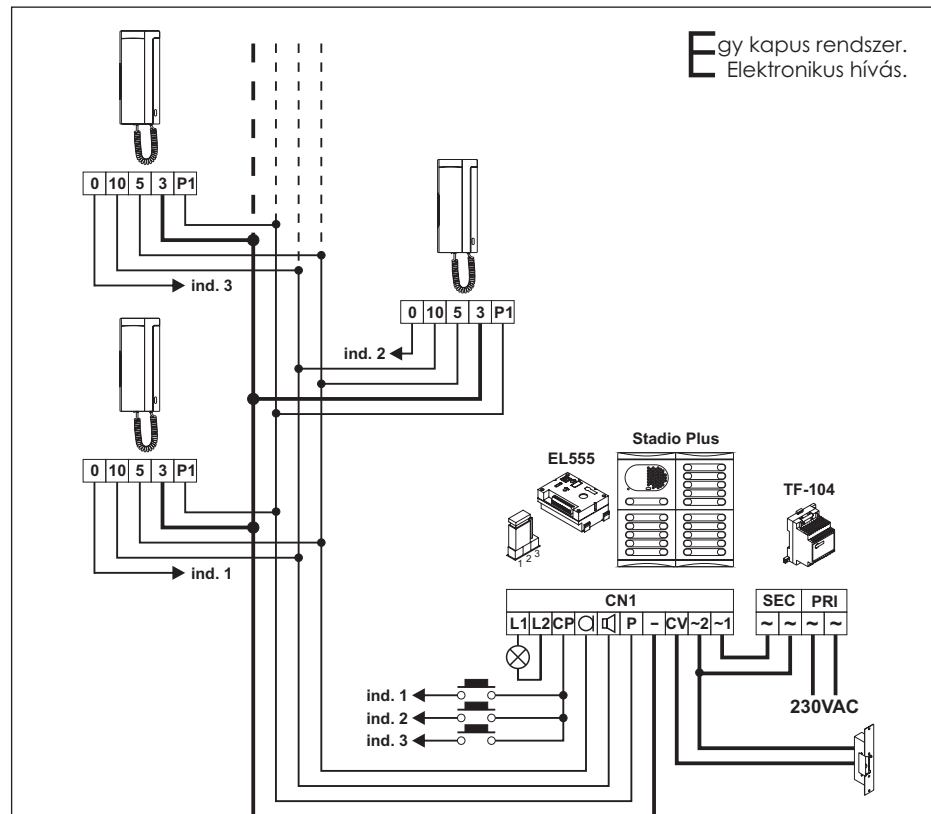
Egy kapus rendszer.
Elektronikus hívás.

0 10 5 3 P1

ind. 3

0 10 5 3 P1

ind. 2

0 10 5 3 P1

ind. 1

Stadio Plus

EL555

TF-104

1 2 3

CN1

L1 L2 CP – CV ~2 ~1

SEC PRI

~ ~ ~ ~

230VAC

ind. 1

ind. 2

ind. 3